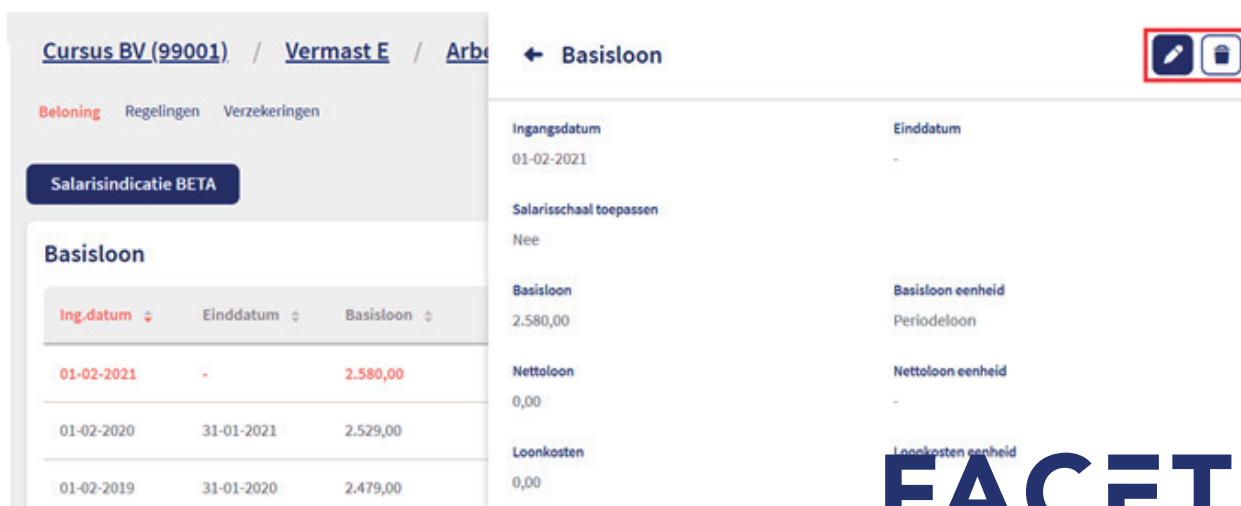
Cursus BV (99001) / Vermast E / Arb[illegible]

Beloning Regelingen Verzekeringen

Salarisindicatie BETA

Basisloon

| Ing.datum | Einddatum | Basisloon |
|---|---|---|
| 01-02-2021 | - | 2.580,00 |
| 01-02-2020 | 31-01-2021 | 2.529,00 |
| 01-02-2019 | 31-01-2020 | 2.479,00 |

← Basisloon

Ingangsdatum
01-02-2021

Einddatum
-

Salarisschaal toepassen
Nee

Basisloon
2.580,00

Basisloon eenheid
Periodeloon

Nettoloon
0,00

Nettoloon eenheid
-

Loonkosten
0,00

Loonkosten eenheid

FACET